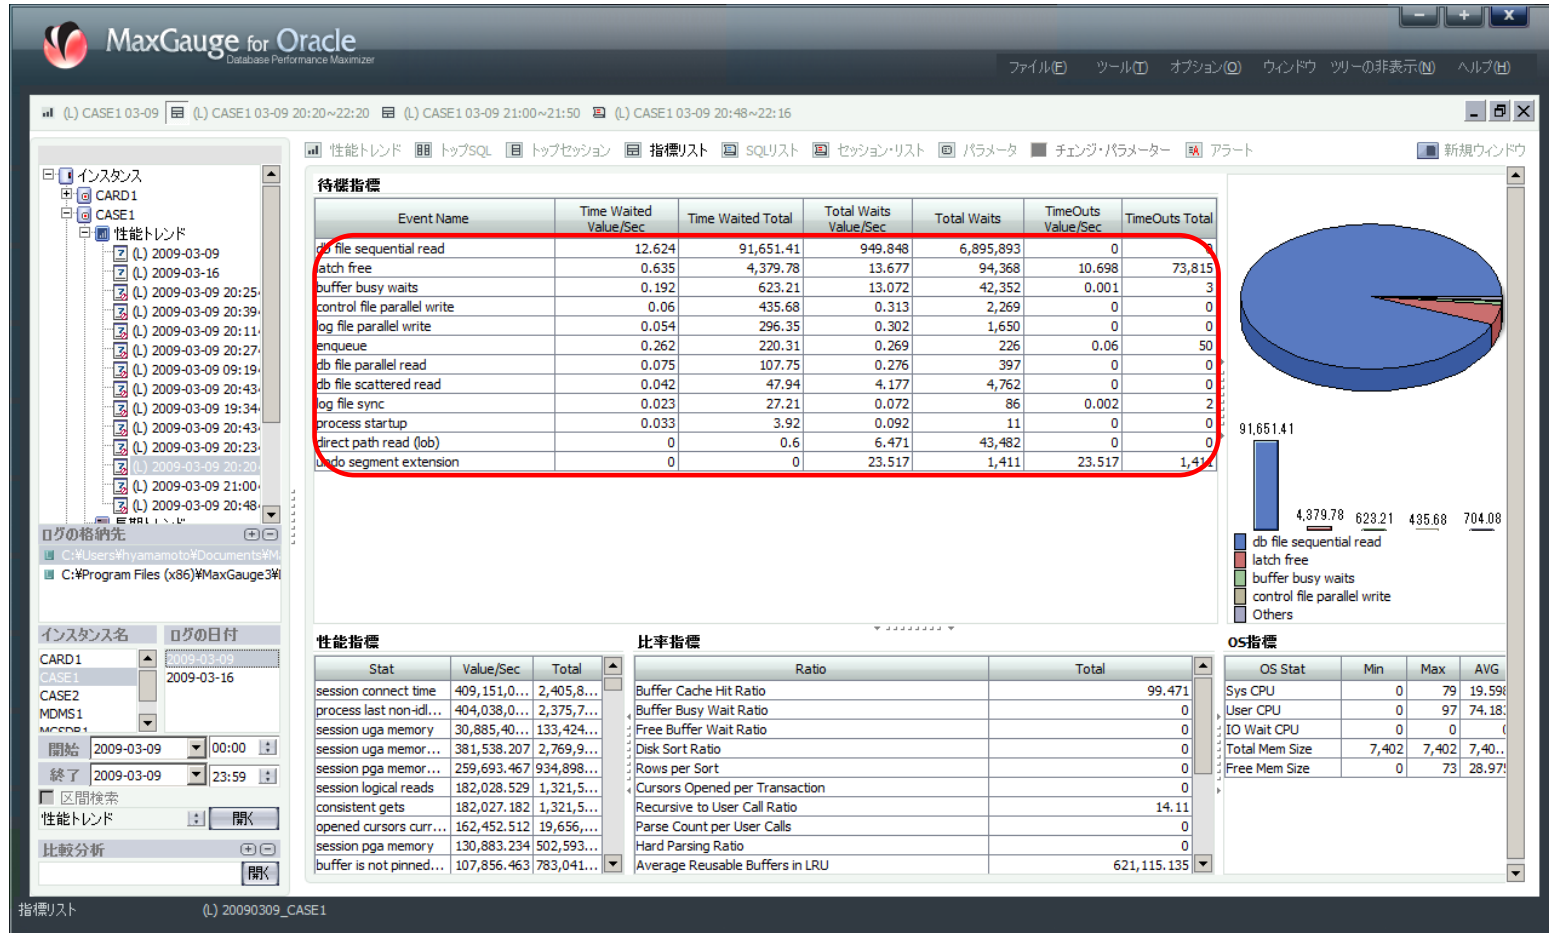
MaxGauge for Oracle
Database Performance Maximizer

ファイル(F) ツール(T) オプション(O) ウィンドウ ツリーの非表示(N) ヘルプ(H)

(L) CASE1 03-09 (L) CASE1 03-09 20:20~22:20 (L) CASE1 03-09 21:00~21:50 (L) CASE1 03-09 20:48~22:16

性能トレンド トップSQL トップセッション 指標リスト SQLリスト セッション・リスト パラメータ チェンジ・パラメーター アラート 新規ウィンドウ

インスタンス
CARD1
CASE1
性能トレンド
(L) 2009-03-09
(L) 2009-03-16
(L) 2009-03-09 20:25
(L) 2009-03-09 20:39
(L) 2009-03-09 20:11
(L) 2009-03-09 20:27
(L) 2009-03-09 09:19
(L) 2009-03-09 20:43
(L) 2009-03-09 19:34
(L) 2009-03-09 20:43
(L) 2009-03-09 20:23
(L) 2009-03-09 20:20
(L) 2009-03-09 21:00
(L) 2009-03-09 20:48

ログの格納先
C:¥Users¥hyamamoto¥Documents¥M
C:¥Program Files (x86)¥MaxGauge3¥

| インスタンス名 | ログの日付 |
|---|---|
| CARD1 | 2009-03-09 |
| CASE1 | 2009-03-16 |
| CASE2 | |
| MDMS1 | |

開始 2009-03-09 00:00
終了 2009-03-09 23:59
区間検索
性能トレンド 開く
比較分析
開く

待機指標

| Event Name | Time Waited Value/Sec | Time Waited Total | Total Waits Value/Sec | Total Waits | TimeOuts Value/Sec | TimeOuts Total |
|---|---|---|---|---|---|---|
| db file sequential read | 12.624 | 91,651.41 | 949.848 | 6,895,893 | 0 | 0 |
| latch free | 0.635 | 4,379.78 | 13.677 | 94,368 | 10.698 | 73,815 |
| buffer busy waits | 0.192 | 623.21 | 13.072 | 42,352 | 0.001 | 3 |
| control file parallel write | 0.06 | 435.68 | 0.313 | 2,269 | 0 | 0 |
| log file parallel write | 0.054 | 296.35 | 0.302 | 1,650 | 0 | 0 |
| enqueue | 0.262 | 220.31 | 0.269 | 226 | 0.06 | 50 |
| db file parallel read | 0.075 | 107.75 | 0.276 | 397 | 0 | 0 |
| db file scattered read | 0.042 | 47.94 | 4.177 | 4,762 | 0 | 0 |
| log file sync | 0.023 | 27.21 | 0.072 | 86 | 0.002 | 2 |
| process startup | 0.033 | 3.92 | 0.092 | 11 | 0 | 0 |
| direct path read (lob) | 0 | 0.6 | 6.471 | 43,482 | 0 | 0 |
| undo segment extension | 0 | 0 | 23.517 | 1,411 | 23.517 | 1,411 |

91,651.41
4,379.78 623.21 435.68 704.08
db file sequential read
latch free
buffer busy waits
control file parallel write
Others

性能指標

| Stat | Value/Sec | Total |
|---|---|---|
| session connect time | 409,151,0... | 2,405,8... |
| process last non-idl... | 404,038,0... | 2,375,7... |
| session uga memory | 30,885,40... | 133,424... |
| session uga memor... | 381,538.207 | 2,769,9... |
| session pga memor... | 259,693.467 | 934,898... |
| session logical reads | 182,028.529 | 1,321,5... |
| consistent gets | 182,027.182 | 1,321,5... |
| opened cursors curr... | 162,452.512 | 19,656,... |
| session pga memory | 130,883.234 | 502,593... |
| buffer is not pinned... | 107,856.463 | 783,041... |

比率指標

| Ratio | Total |
|---|---|
| Buffer Cache Hit Ratio | 99.471 |
| Buffer Busy Wait Ratio | 0 |
| Free Buffer Wait Ratio | 0 |
| Disk Sort Ratio | 0 |
| Rows per Sort | 0 |
| Cursors Opened per Transaction | 0 |
| Recursive to User Call Ratio | 14.11 |
| Parse Count per User Calls | 0 |
| Hard Parsing Ratio | 0 |
| Average Reusable Buffers in LRU | 621,115.135 |

OS指標

| OS Stat | Min | Max | AVG |
|---|---|---|---|
| Sys CPU | 0 | 79 | 19.59 |
| User CPU | 0 | 97 | 74.18 |
| IO Wait CPU | 0 | 0 | 0 |
| Total Mem Size | 7,402 | 7,402 | 7,40.. |
| Free Mem Size | 0 | 73 | 28.97 |

指標リスト (L) 20090309_CASE1